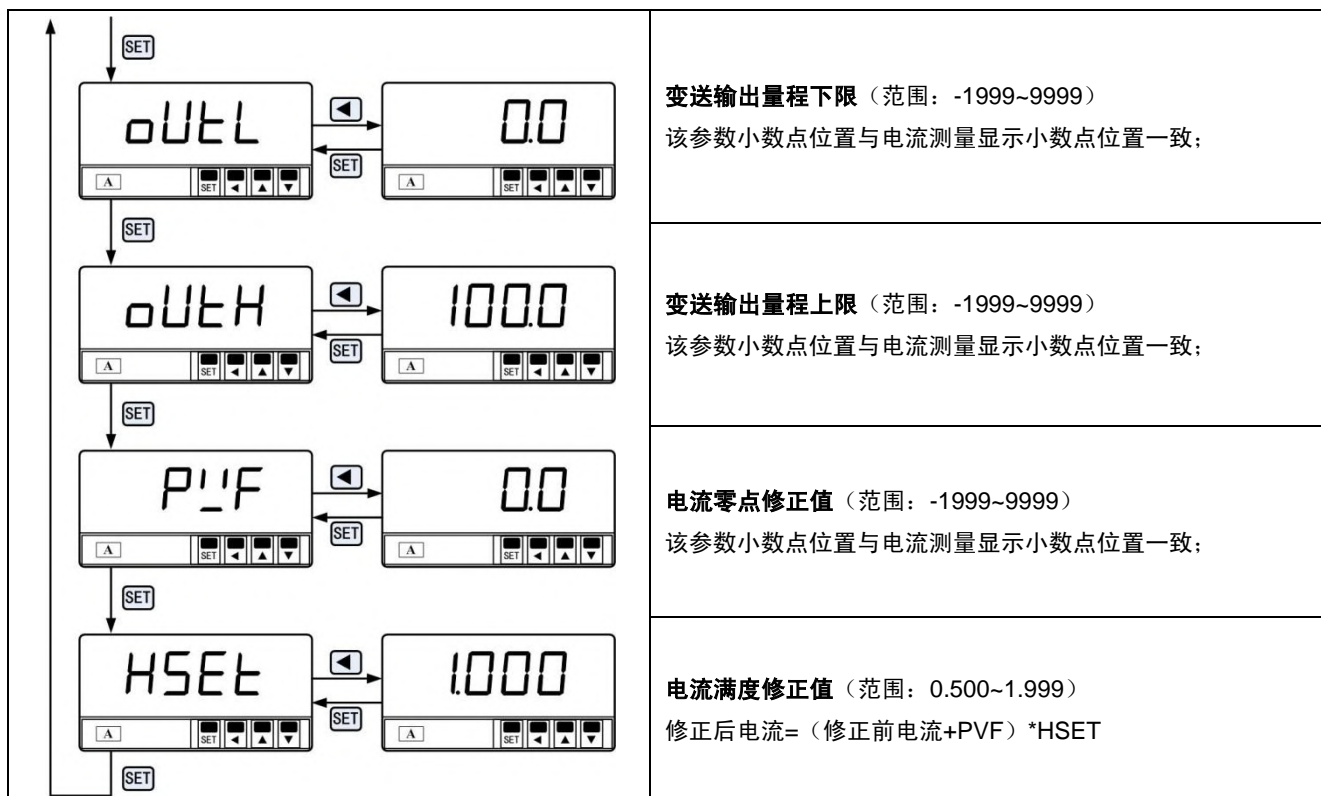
SET

oUtL ◄ 0.0
SET
A SET ◄ ▲ ▼ A SET ◄ ▲ ▼

**变送输出量程下限**（范围：-1999~9999）
该参数小数点位置与电流测量显示小数点位置一致；

SET

oUtH ◄ 100.0
SET
A SET ◄ ▲ ▼ A SET ◄ ▲ ▼

**变送输出量程上限**（范围：-1999~9999）
该参数小数点位置与电流测量显示小数点位置一致；

SET

PVF ◄ 0.0
SET
A SET ◄ ▲ ▼ A SET ◄ ▲ ▼

**电流零点修正值**（范围：-1999~9999）
该参数小数点位置与电流测量显示小数点位置一致；

SET

HSEt ◄ 1.000
SET
A SET ◄ ▲ ▼ A SET ◄ ▲ ▼

**电流满度修正值**（范围：0.500~1.999）
修正后电流=（修正前电流+PVF）*HSET

SET